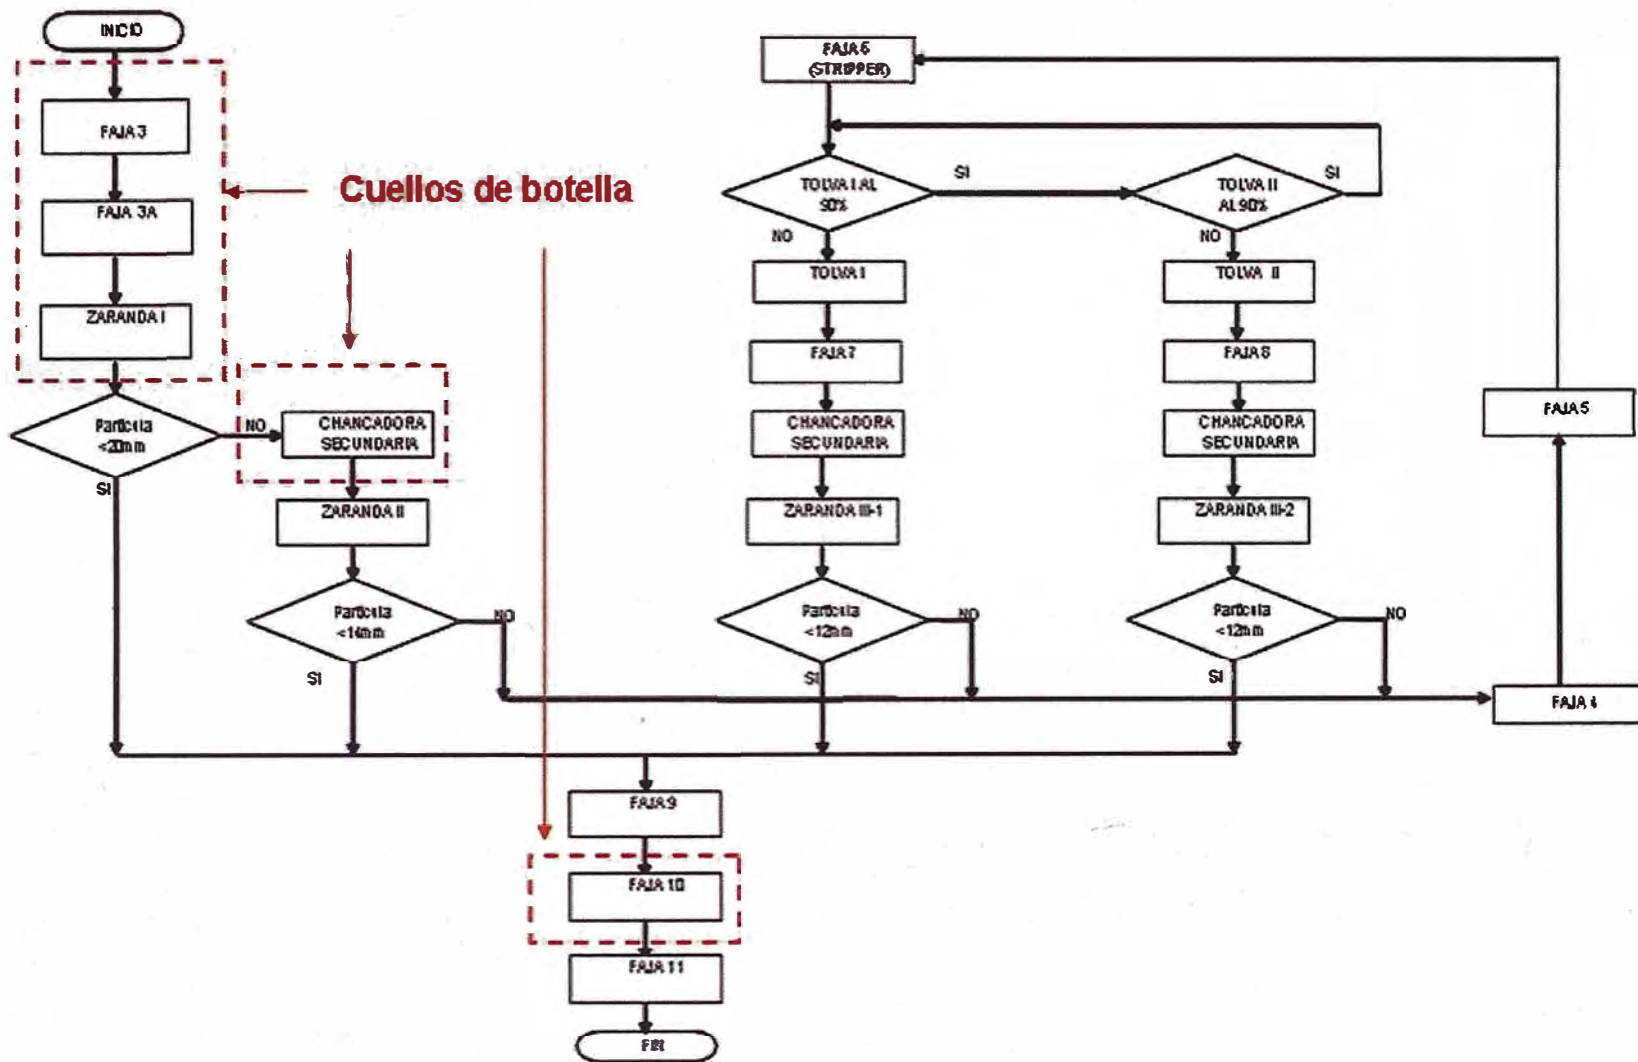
INICIO

FAJA 3

FAJA 3A

ZARANDA I

Cuellos de botella

Partícula <20mm

NO

SI

CHANCADORA SECUNDARIA

ZARANDA II

Partícula <14mm

NO

SI

FAJA 6 (STRIPPER)

TOLVA I AL 90%

SI

NO

TOLVA II AL 90%

SI

NO

TOLVA I

FAJA 7

CHANCADORA SECUNDARIA

ZARANDA III-1

Partícula <12mm

NO

SI

TOLVA II

FAJA 8

CHANCADORA SECUNDARIA

ZARANDA III-2

Partícula <12mm

NO

SI

FAJA 5

FAJA 4

FAJA 9

FAJA 10

FAJA 11

FIN